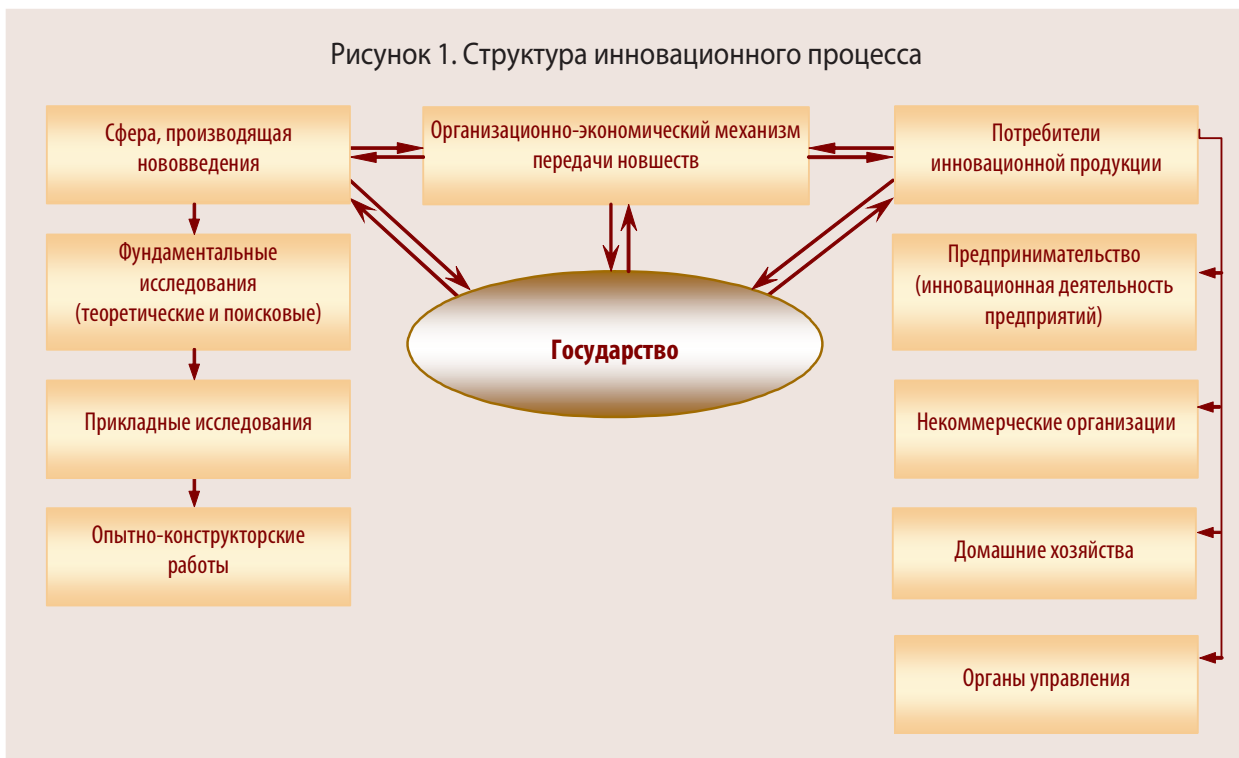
Рисунок 1. Структура инновационного процесса

Сфера, производящая нововведения

Организационно-экономический механизм передачи новшеств

Потребители инновационной продукции

Фундаментальные исследования (теоретические и поисковые)

Прикладные исследования

Опытно-конструкторские работы

Государство

Предпринимательство (инновационная деятельность предприятий)

Некоммерческие организации

Домашние хозяйства

Органы управления